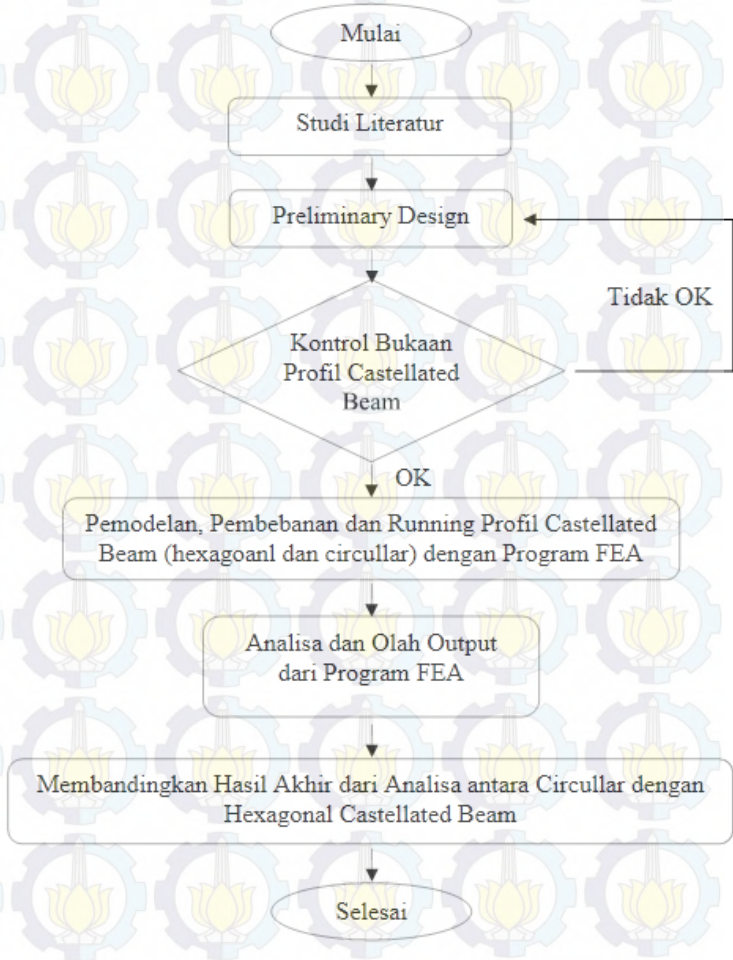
Mulai

Studi Literatur

Preliminary Design

Tidak OK

Kontrol Bukaan Profil Castellated Beam

OK

Pemodelan, Pembebanan dan Running Profil Castellated Beam (hexagoanl dan circullar) dengan Program FEA

Analisa dan Olah Output dari Program FEA

Membandingkan Hasil Akhir dari Analisa antara Circullar dengan Hexagonal Castellated Beam

Selesai